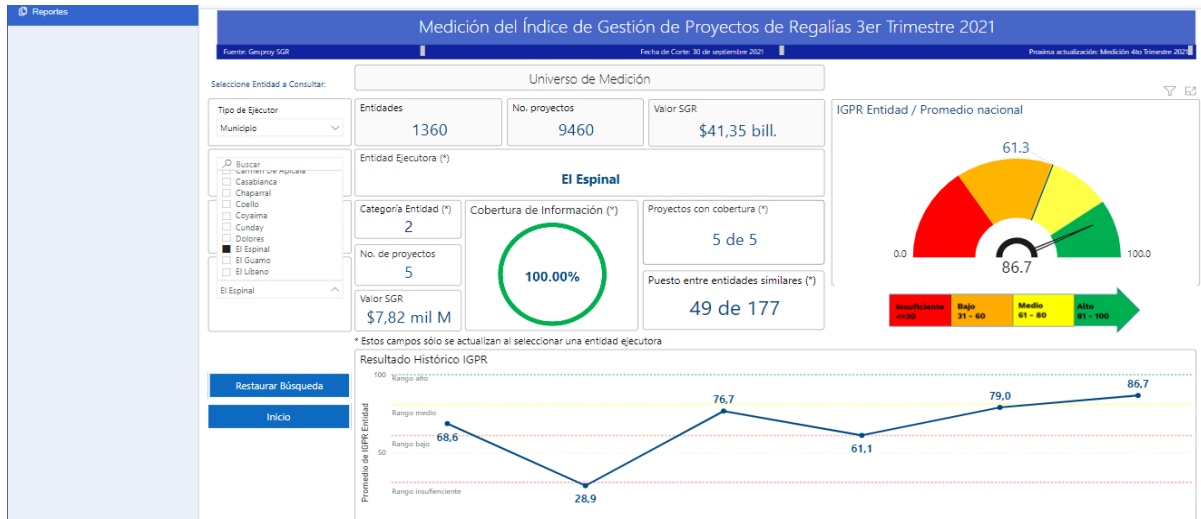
Reportes

Medición del Índice de Gestión de Proyectos de Regalías 3er Trimestre 2021

Fuente: Gesproy SGR
Fecha de Corte: 30 de septiembre 2021
Proxima actualización: Medición 4to Trimestre 2021

Seleccione Entidad a Consultar:

Universo de Medición

Tipo de Ejecutor
Municipio

Buscar
Carmen De Apicalá
Casabianca
Chaparral
Coello
Coyaima
Cunday
Dolores
El Espinal
El Guamo
El Líbano

El Espinal

Entidades
1360

No. proyectos
9460

Valor SGR
$41,35 bill.

Entidad Ejecutora (*)
El Espinal

Categoría Entidad (*)
2

No. de proyectos
5

Valor SGR
$7,82 mil M

Cobertura de Información (*)
100.00%

Proyectos con cobertura (*)
5 de 5

Puesto entre entidades similares (*)
49 de 177

IGPR Entidad / Promedio nacional

61.3
0.0
86.7
100.0

| Insuficiente <=30 | Bajo 31 - 60 | Medio 61 - 80 | Alto 81 - 100 |
|---|---|---|---|

* Estos campos sólo se actualizan al seleccionar una entidad ejecutora

Restaurar Búsqueda

Inicio

Resultado Histórico IGPR

Promedio de IGPR Entidad

100
Rango alto
Rango medio
50
Rango bajo
Rango insuficiente

68,6
28,9
76,7
61,1
79,0
86,7